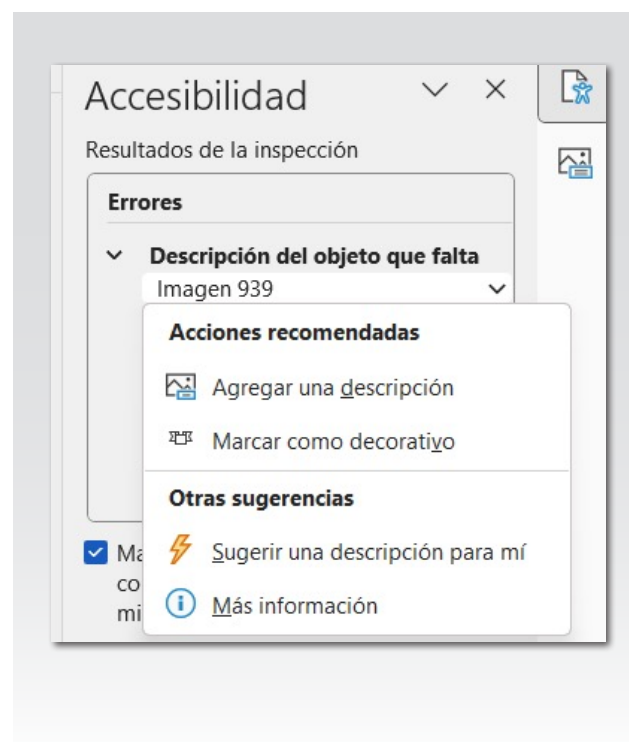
Accesibilidad

Resultados de la inspección

Errores

Descripción del objeto que falta

Imagen 939

Acciones recomendadas

Agregar una descripción

Marcar como decorativo

Otras sugerencias

Sugerir una descripción para mí

Más información

Ma
co
mi